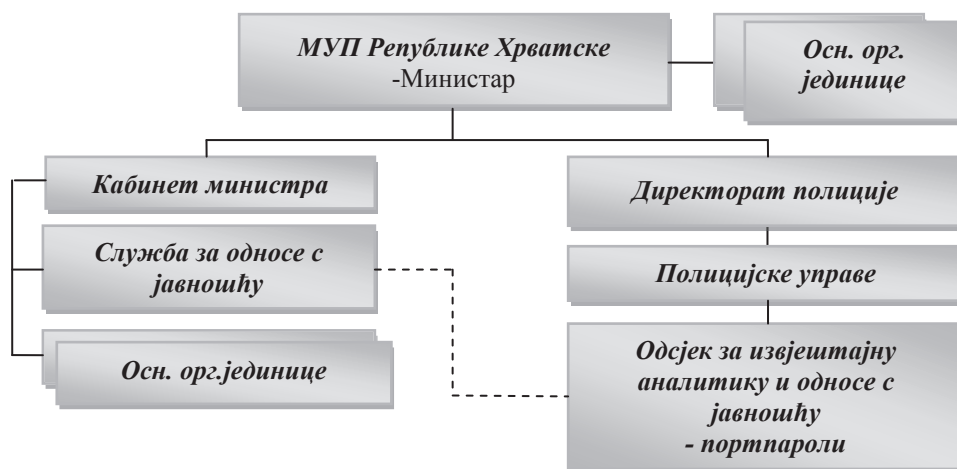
МУП Републике Хрватске
-Министар

Осн. орг. јединице

Кабинет министра

Служба за односе с јавношћу

Осн. орг.јединице

Директорат полиције

Полицијске управе

Одсјек за извјештајну аналитику и односе с јавношћу
- портпароли